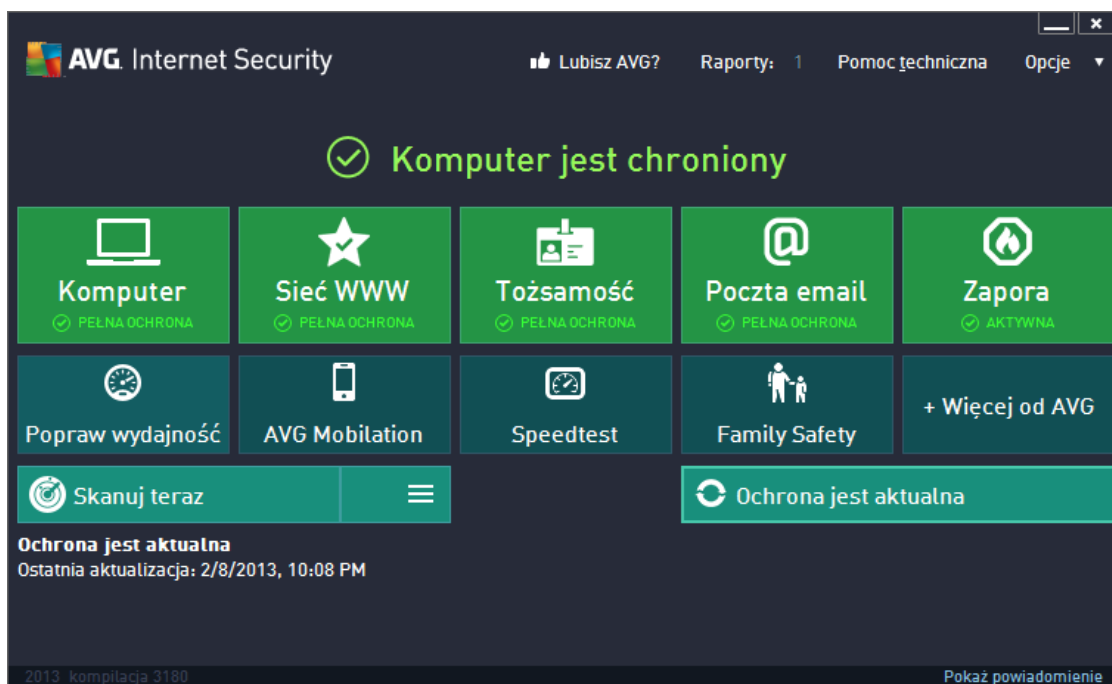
AVG. Internet Security

Lubisz AVG? Raporty: 1 Pomoc techniczna Opcje

Komputer jest chroniony

Komputer
PEŁNA OCHRONA

Sieć WWW
PEŁNA OCHRONA

Tożsamość
PEŁNA OCHRONA

Poczta email
PEŁNA OCHRONA

Zapora
AKTYWNA

Popraw wydajność

AVG Mobilation

Speedtest

Family Safety

+ Więcej od AVG

Skanuj teraz

Ochrona jest aktualna

Ochrona jest aktualna
Ostatnia aktualizacja: 2/8/2013, 10:08 PM

2013 kompilacja 3180

Pokaż powiadomienie